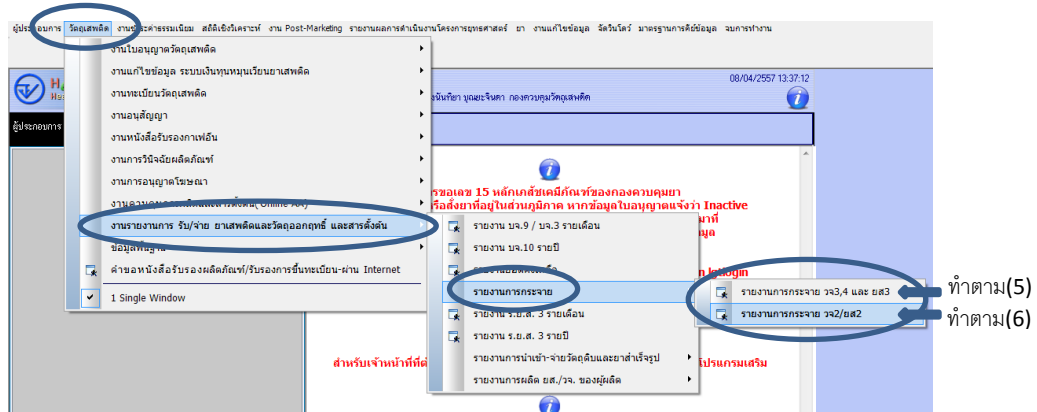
ผู้ประกอบการ วัตถุเสพติด งานประจำร่วมธรรมเนียม สถิติเชิงวิเคราะห์ งาน Post-Marketing รายงานผลการดำเนินงานโครงการยุทธศาสตร์ ยา งานแก้ไขข้อมูล จัดวินโดว์ มาตรฐานการดิจิทัลข้อมูล จบการทำงาน

งานใบอนุญาตวัตถุเสพติด
งานแก้ไขข้อมูล ระบบเงินทุนหมุนเวียนยาเสพติด
งานทะเบียนวัตถุเสพติด
งานอนุสัญญา
งานหนังสือรับรองกาเฟอีน
งานการวินิจฉัยผลิตภัณฑ์
งานการอนุญาตโฆษณา
งานรายงานการ รับ/จ่าย ยาเสพติดและวัตถุออกฤทธิ์ และสารตั้งต้น
ข้อมูลพื้นฐาน
คำขอหนังสือรับรองผลิตภัณฑ์/รับรองการขึ้นทะเบียน-ผ่าน Internet
1 Single Window

08/04/2557 13:37:12
ผู้ประกอบการ

รายงาน บจ.9 / บจ.3 รายเดือน
รายงาน บจ.10 รายปี
รายงานการกระจาย
รายงาน ร.ย.ส. 3 รายเดือน
รายงาน ร.ย.ส. 3 รายปี
รายงานการนำเข้า-จ่ายวัตถุดิบและยาสำเร็จรูป
รายงานการผลิต ยส./วจ. ของผู้ผลิต

รายงานการกระจาย วจ3,4 และ ยส3
รายงานการกระจาย วจ2/ยส2

ทำตาม(5)
ทำตาม(6)

ขอเลข 15 หลักเคมีภัณฑ์ของกองควบคุมยา
สั่งยาที่อยู่ในส่วนภูมิภาค หากข้อมูลใบอนุญาตแจ้งว่า Inactive
สำหรับเจ้าหน้าที่ต
โปรแกรมเสริม